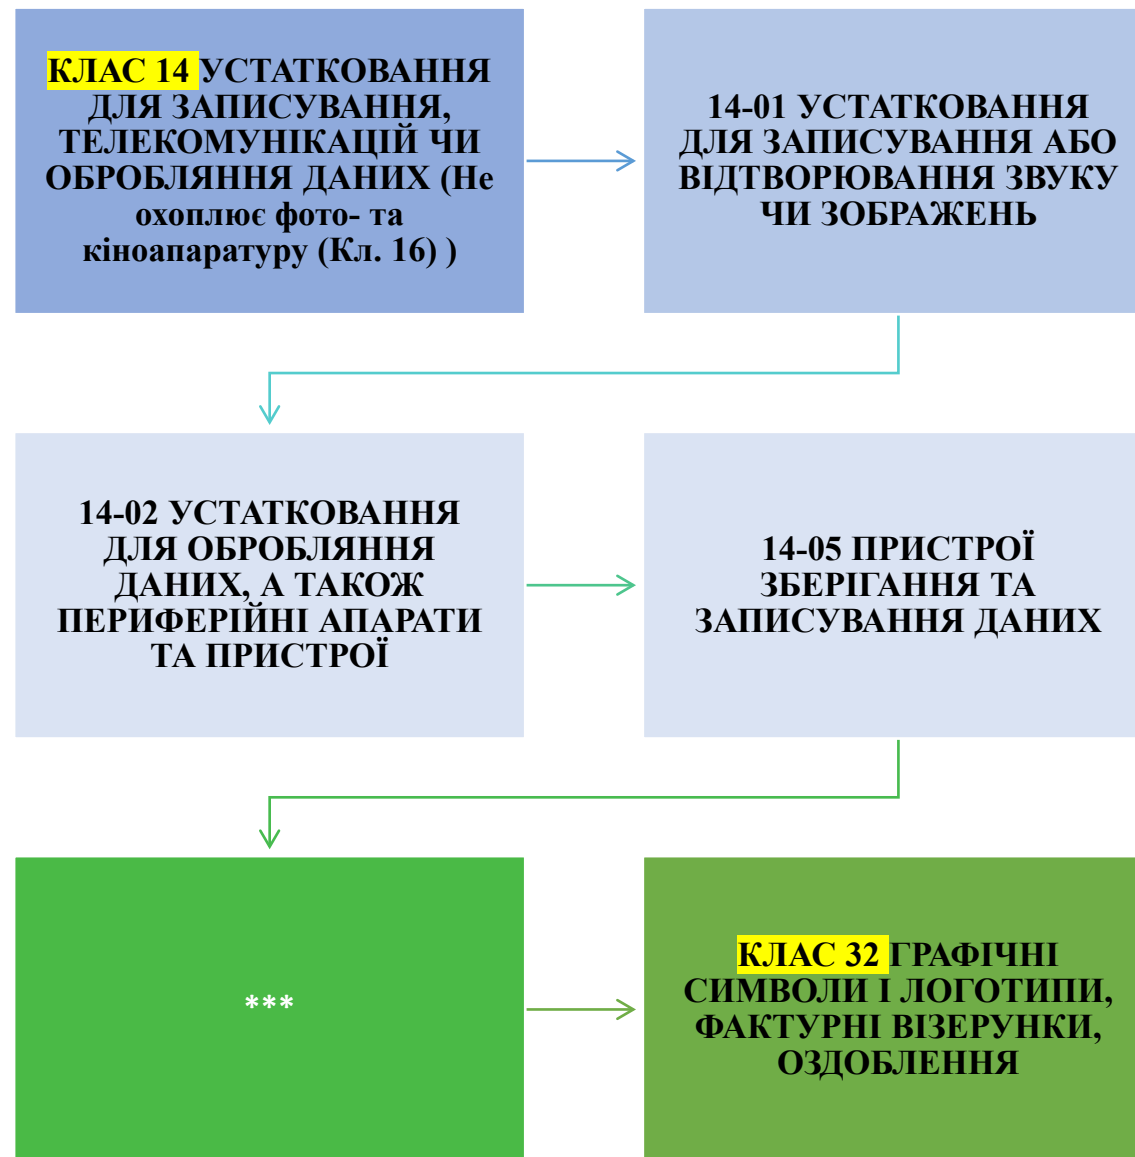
КЛАС 14 УСТАТКОВАННЯ ДЛЯ ЗАПИСУВАННЯ, ТЕЛЕКОМУНІКАЦІЙ ЧИ ОБРОБЛЯННЯ ДАНИХ (Не охоплює фото- та кіноапаратуру (Кл. 16) )

14-01 УСТАТКОВАННЯ ДЛЯ ЗАПИСУВАННЯ АБО ВІДТВОРЮВАННЯ ЗВУКУ ЧИ ЗОБРАЖЕНЬ

14-02 УСТАТКОВАННЯ ДЛЯ ОБРОБЛЯННЯ ДАНИХ, А ТАКОЖ ПЕРИФЕРІЙНІ АПАРАТИ ТА ПРИСТРОЇ

14-05 ПРИСТРОЇ ЗБЕРІГАННЯ ТА ЗАПИСУВАННЯ ДАНИХ

***

КЛАС 32 ГРАФІЧНІ СИМВОЛИ І ЛОГОТИПИ, ФАКТУРНІ ВІЗЕРУНКИ, ОЗДОБЛЕННЯ